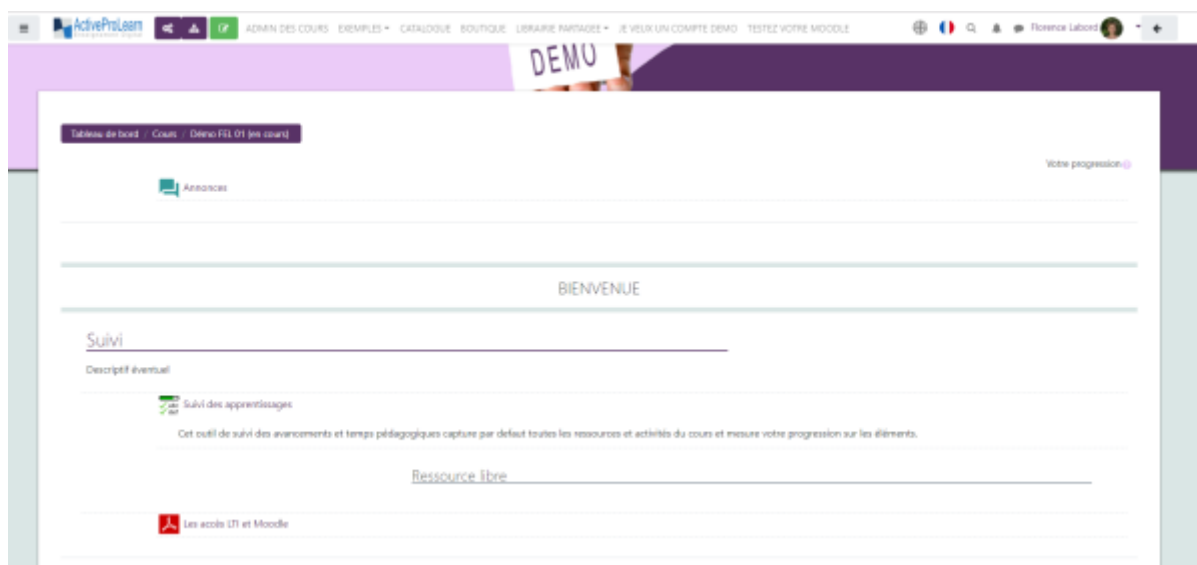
ActiveProLearn

ADMIN DES COURS EXEMPLES ▾ CATALOGUE BOUTIQUE LIBRAIRIE PARTAGEE ▾ JE VEUX UN COMPTE DEMO TESTEZ VOTRE MOODLE

Florence Labord

DEMO

Tableau de bord / Cours / Démo FEL 01 (en cours)

Votre progression

Annonces

BIENVENUE

Suivi

Descriptif éventuel

Suivi des apprentissages

Cet outil de suivi des avancements et temps pédagogiques capture par defaut toutes les ressources et activités du cours et mesure votre progression sur les éléments.

Ressource libre

Les accès LTI et Moodle